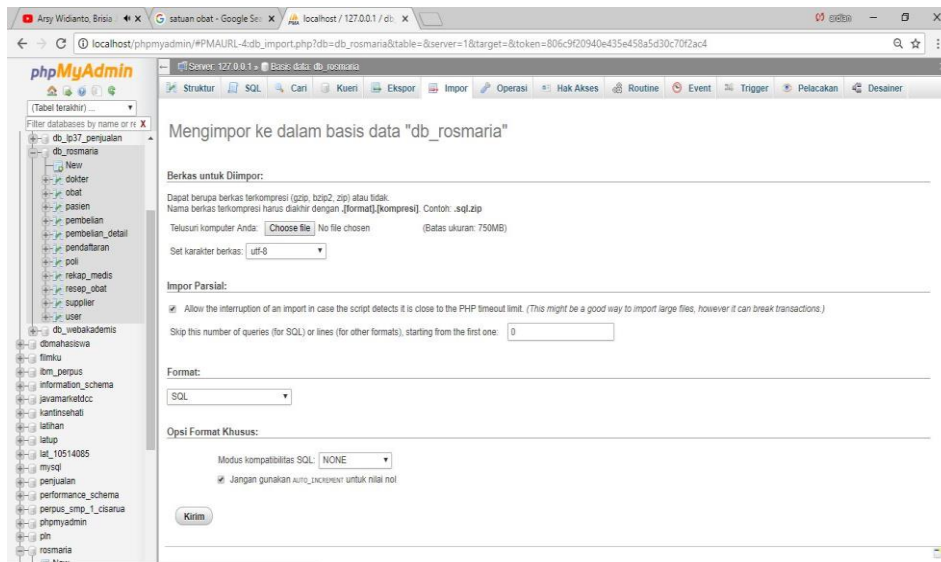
Arsy Widianto, Brisia ◀ × | G satuan obat - Google Se × | localhost / 127.0.0.1 / db × |

localhost/phpmyadmin/#PMAURL-4:db_import.php?db=db_rosmaria&table=&server=1&target=&token=806c9f20940e435e458a5d30c70f2ac4

phpMyAdmin

(Tabel terakhir) ...

Filter databases by name or re X

db_lp37_penjualan
db_rosmaria
New
dokter
obat
pasien
pembelian
pembelian_detail
pendaftaran
poli
rekap_medis
resep_obat
supplier
user
db_webakademis
dbmahasiswa
filmku
ibm_perpus
information_schema
javamarketdcc
kantinsehati
latihan
latup
lat_10514085
mysql
penjualan
performance_schema
perpus_smp_1_cisarua
phpmyadmin
pln
rosmaria

Server: 127.0.0.1 » Basis data: db_rosmaria

Struktur | SQL | Cari | Kueri | Ekspor | Impor | Operasi | Hak Akses | Routine | Event | Trigger | Pelacakan | Desainer

Mengimpor ke dalam basis data "db_rosmaria"

Berkas untuk Diimpor:

Dapat berupa berkas terkompresi (gzip, bzip2, zip) atau tidak.
Nama berkas terkompresi harus diakhiri dengan .[format].[kompresi]. Contoh: .sql.zip

Telusuri komputer Anda: Choose file No file chosen (Batas ukuran: 750MB)

Set karakter berkas: utf-8

Impor Parsial:

Allow the interruption of an import in case the script detects it is close to the PHP timeout limit. (This might be a good way to import large files, however it can break transactions.)

Skip this number of queries (for SQL) or lines (for other formats), starting from the first one: 0

Format:

SQL

Opsi Format Khusus:

Modus kompatibilitas SQL: NONE

Jangan gunakan AUTO_INCREMENT untuk nilai nol

Kirim